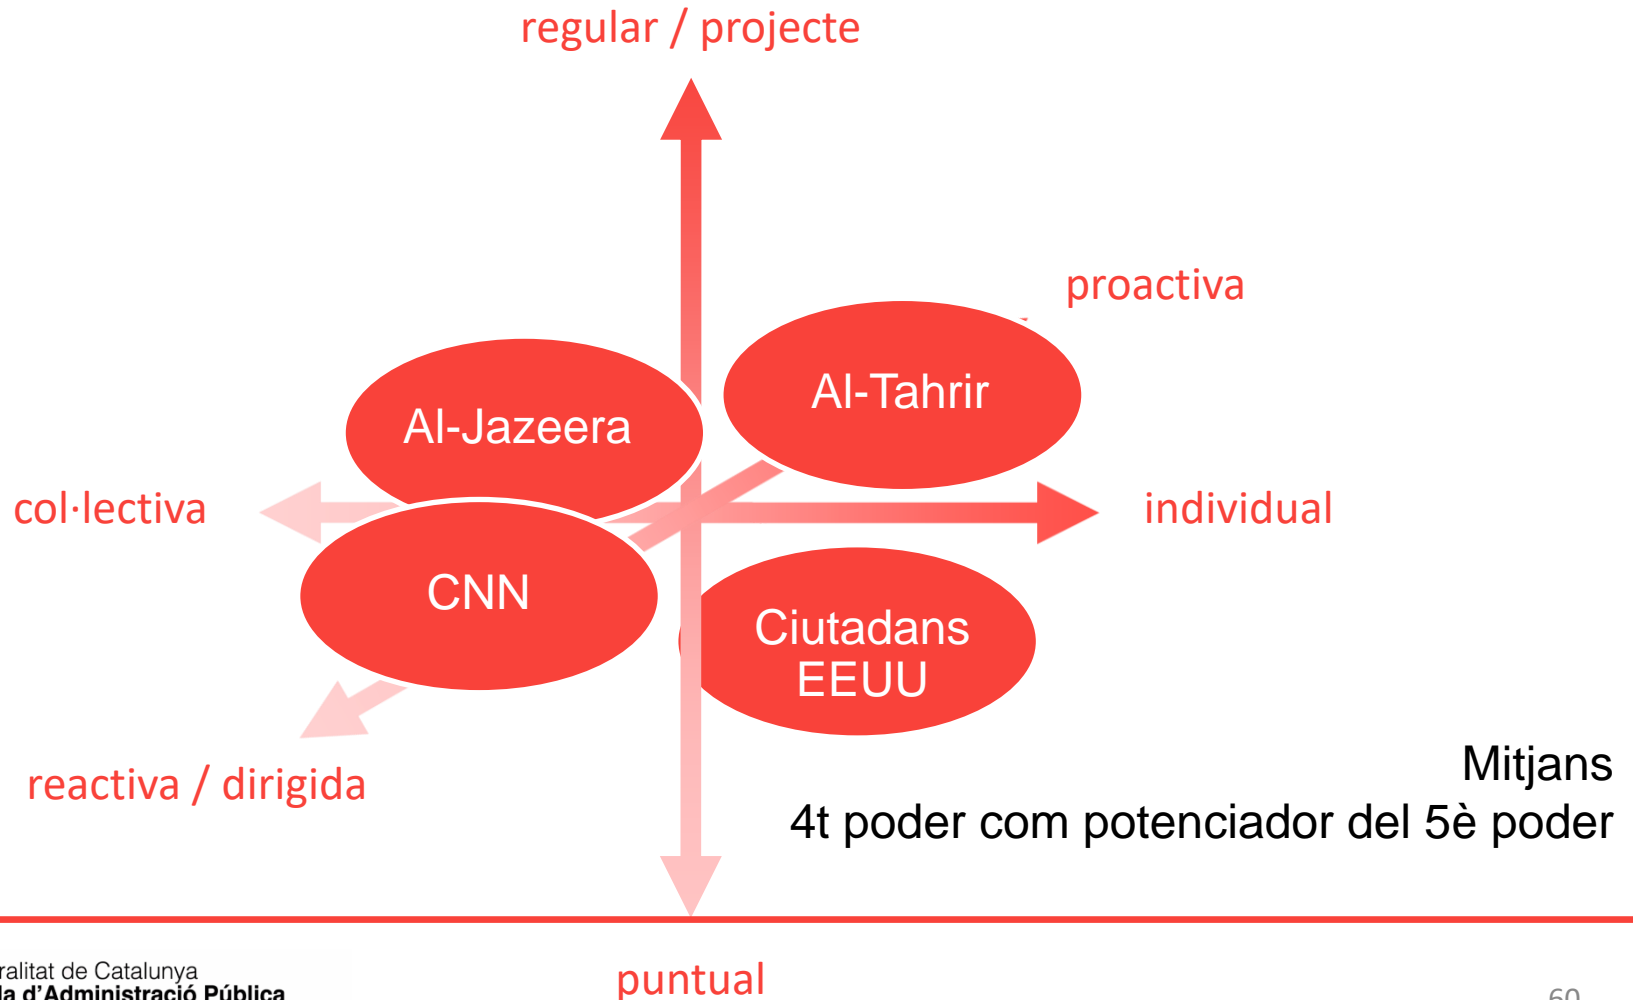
regular / projecte

proactiva

Al-Jazeera

Al-Tahrir

col·lectiva

individual

CNN

Ciutadans EEUU

reactiva / dirigida

Mitjans
4t poder com potenciador del 5è poder

ralitat de Catalunya
la d'Administració Pública

puntual

60